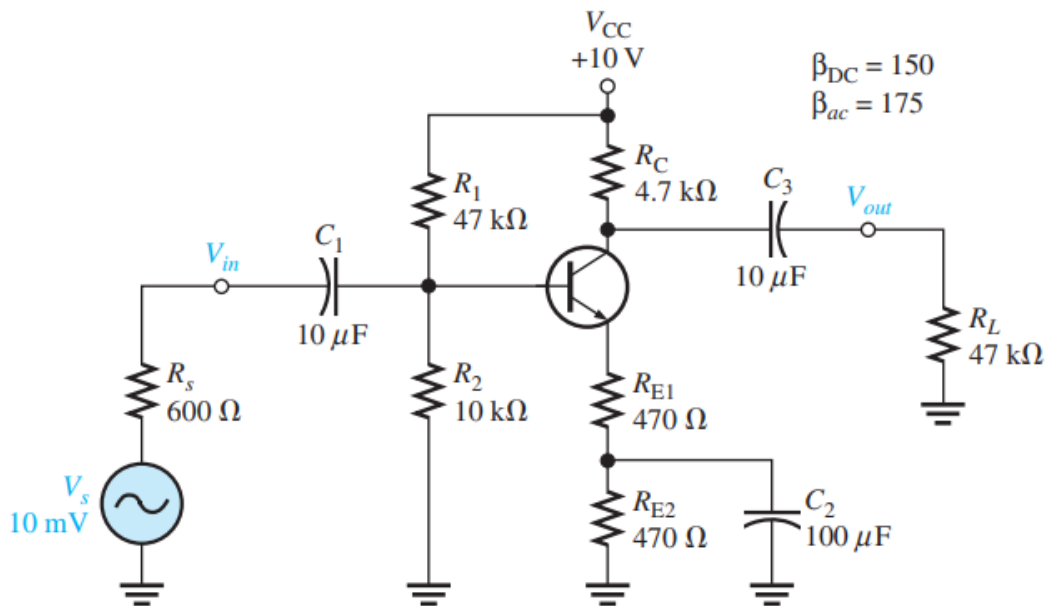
$V_{CC}$
+10 V

$\beta_{DC} = 150$
$\beta_{ac} = 175$

$R_1$
47 kΩ

$R_C$
4.7 kΩ

$C_3$

$V_{out}$

$C_1$

$V_{in}$

10 $\mu$F

10 $\mu$F

$R_L$
47 kΩ

$R_s$
600 Ω

$R_2$
10 kΩ

$R_{E1}$
470 Ω

$V_s$
10 mV

$R_{E2}$
470 Ω

$C_2$
100 $\mu$F